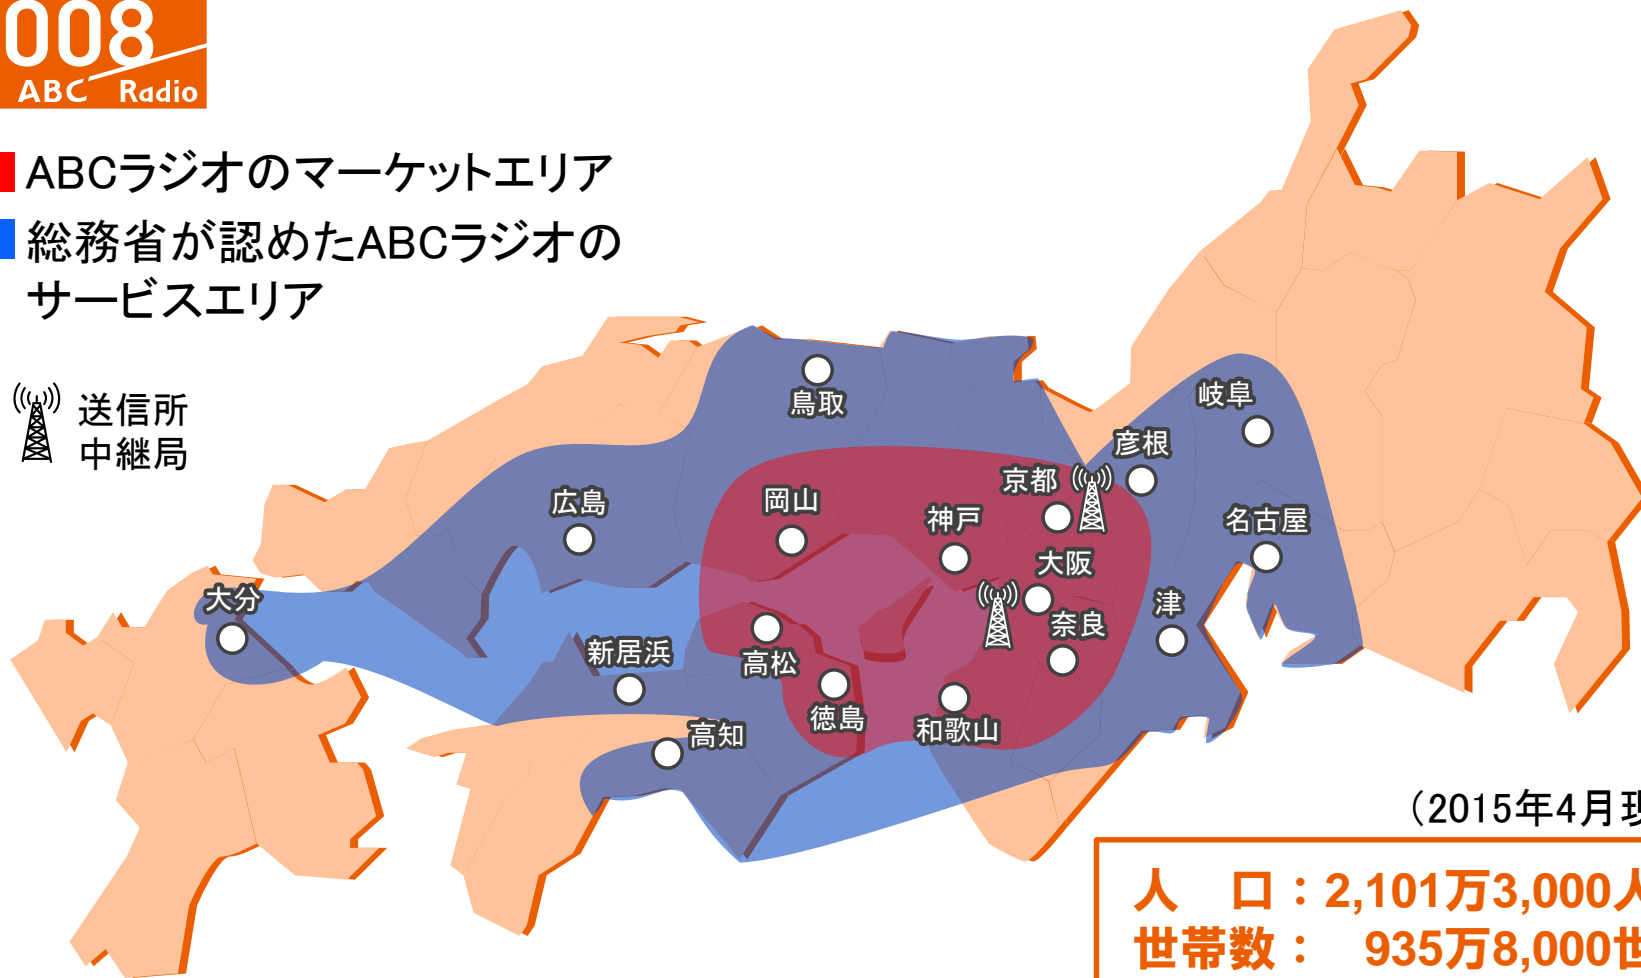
008
ABC Radio

ABCラジオのマーケットエリア

総務省が認めたABCラジオのサービスエリア

送信所
中継局

鳥取
岐阜
彦根
京都
広島
岡山
神戸
名古屋
大阪
大分
津
奈良
新居浜
高松
徳島
和歌山
高知

（2015年4月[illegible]

人　口：2,101万3,000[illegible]
世帯数：　935万8,000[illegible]